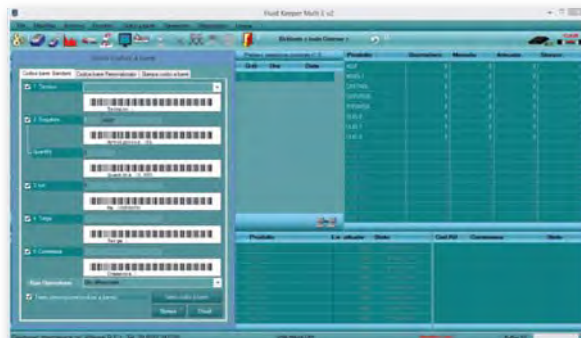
Fluid Keeper Multi 2 v2

Codice barre Standard | Codice barre Personalizzato | Stampa codici a barre

1. Tessera
2. Prodotto
Quantità
3. Lotto
4. Targa
5. Commessa

Stampa
Chiudi

Prodotto
ADF
BRAKE
CENTRAL
GASOLIO
HYDRAUL
OLIO A
OLIO B
OLIO C

Giacenza
Minimale
Articolo
Dettagli

Prodotto
Lt. attuale
Data
Cod. Fill
Commessa
Note